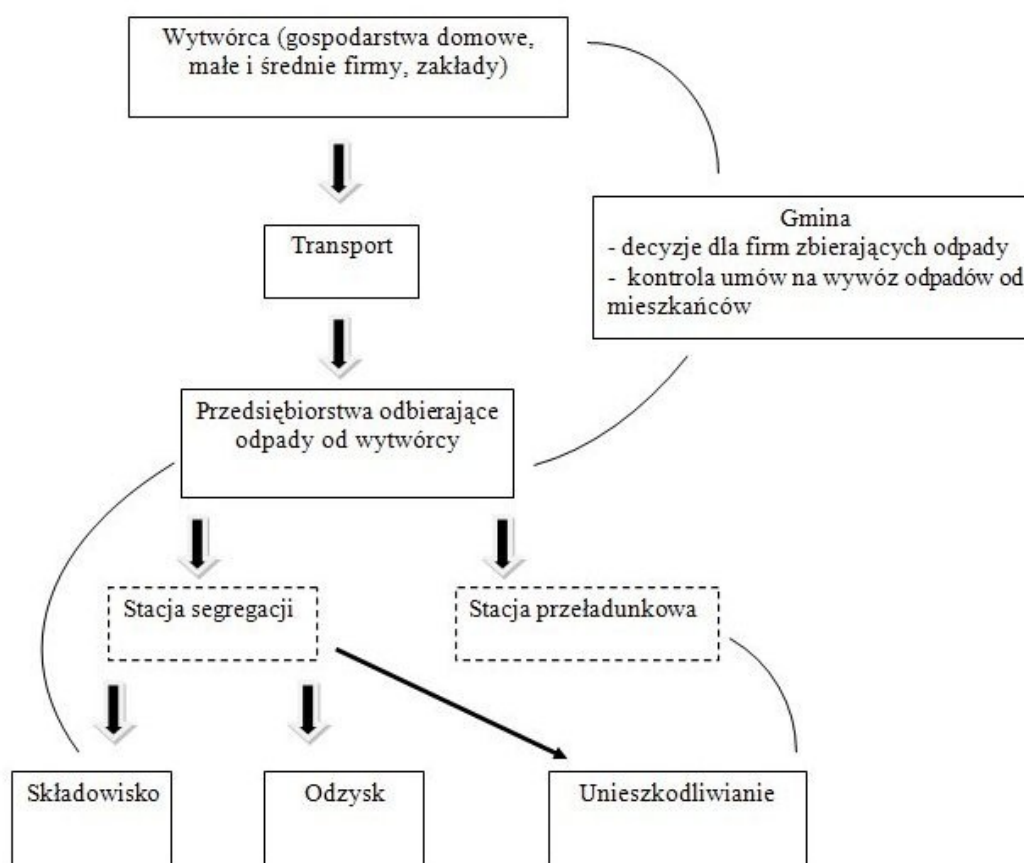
Wytwórca (gospodarstwa domowe, małe i średnie firmy, zakłady)

Transport

Gmina
- decyzje dla firm zbierających odpady
- kontrola umów na wywóz odpadów od mieszkańców

Przedsiębiorstwa odbierające odpady od wytwórcy

Stacja segregacji

Stacja przeładunkowa

Składowisko

Odzysk

Unieszkodliwianie